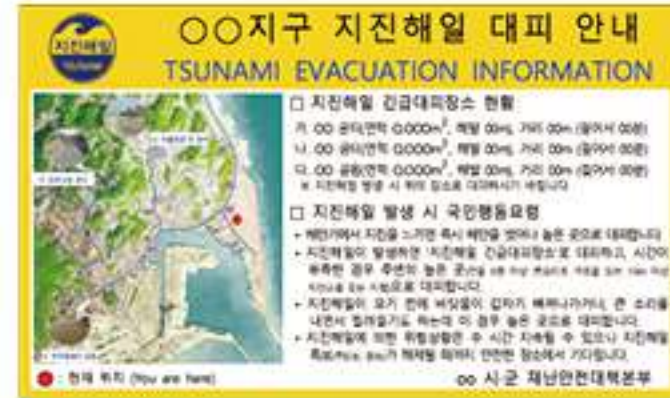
지진해일 TSUNAMI

○○지구 지진해일 대피 안내

TSUNAMI EVACUATION INFORMATION

□ 지진해일 긴급대피장소 현황

가. OO 공터(면적 0,000m², 해발 00m, 거리 00m (걸어서 00분)

나. OO 공터(면적 0,000m², 해발 00m, 거리 00m (걸어서 00분)

다. OO 공원(면적 0,000m², 해발 00m, 거리 00m (걸어서 00분)

※ 지진해일 발생 시 위의 장소로 대피하시기 바랍니다.

□ 지진해일 발생 시 국민행동요령

• 해안가에서 지진을 느끼면 즉시 해안을 벗어나 높은 곳으로 대피합니다.

• 지진해일이 발생하면 '지진해일 긴급대피장소'로 대피하고, 시간이 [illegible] 경우 주변의 높은 곳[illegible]으로 대피합니다.

• 지진해일이 오기 전에 바닷물이 갑자기 빠져나가거나, 큰 소리를 내면서 밀려오기도 하는데 이 경우 높은 곳으로 대피합니다.

• 지진해일에 의한 위험상황은 수 시간 지속될 수 있으니 지진해일 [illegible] 해제될 때까지 안전한 장소에서 기다립니다.

● : 현재 위치 (You are here)

oo 시·군 재난안전대책본부

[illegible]

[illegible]

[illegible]